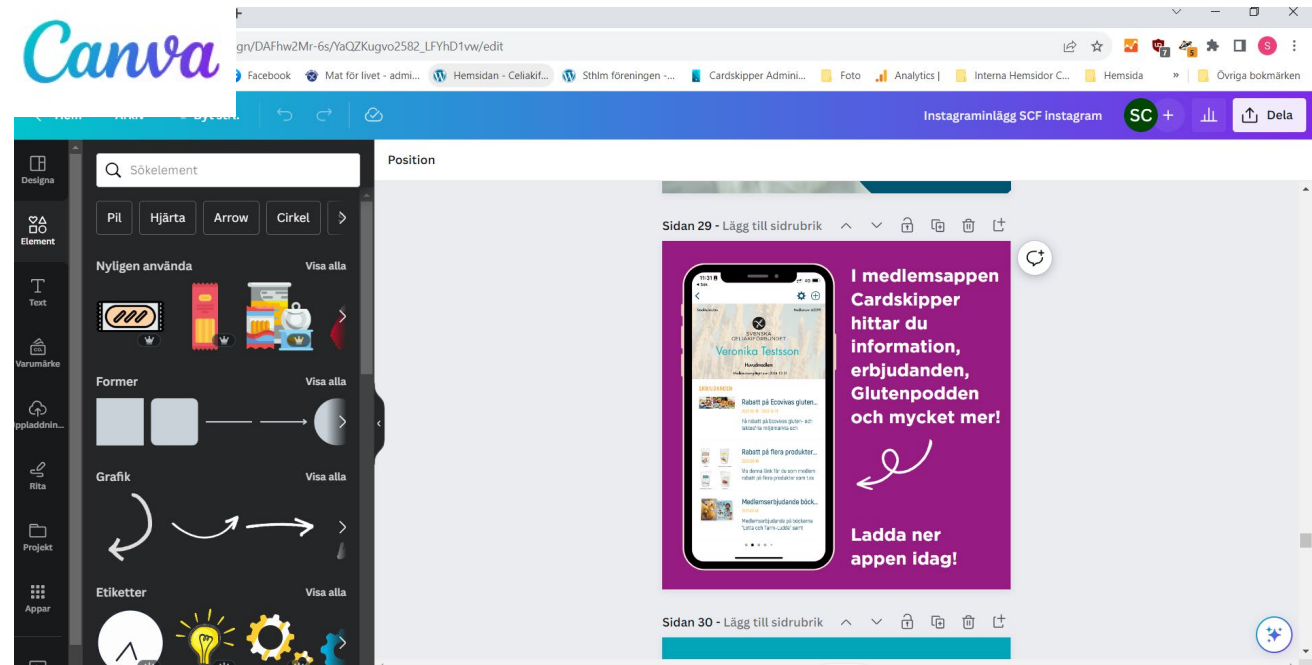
Canva

gn/DAFhw2Mr-6s/YaQZKugvo2582_LFYhD1vw/edit

Facebook Mat för livet - admi... Hemsidan - Celiakif... Sthlm föreningen -... Cardskipper Admini... Foto Analytics | Interna Hemsidor C... Hemsida » Övriga bokmärken

Instagraminlägg SCF instagram SC + Dela

Designa
Element
Text
Varumärke
Uppladdnin...
Rita
Projekt
Appar

Sökelement

Pil Hjärta Arrow Cirkel

Nyligen använda Visa alla

Former Visa alla

Grafik Visa alla

Etiketter Visa alla

Position

Sidan 29 - Lägg till sidrubrik

SVENSKA CELIAKIFÖRBUNDET
Veronika Testsson
Huvudmedlem

Rabatt på Ecovivas gluten...
Rabatt på flera produkter...
Medlemserbjudande böck...

I medlemsappen Cardskipper hittar du information, erbjudanden, Glutenpodden och mycket mer!

Ladda ner appen idag!

Sidan 30 - Lägg till sidrubrik